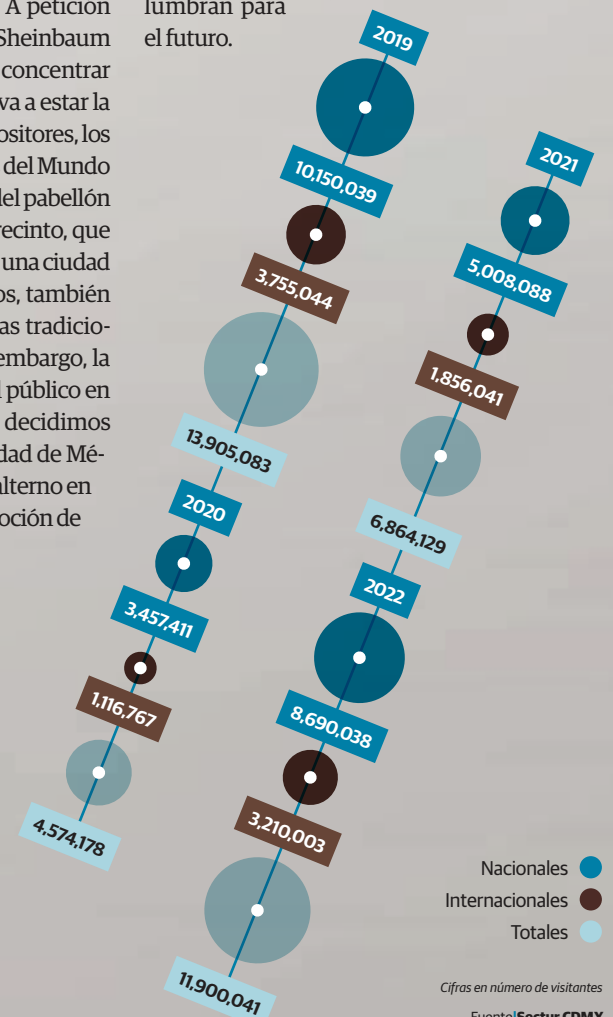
A petición Sheinbaum concentrar va a estar la positores, los del Mundo del pabellón recinto, que una ciudad os, también as tradicio- embargo, la público en decidimos dad de Mé- alterno en oción de

lumbran para el futuro.

2019
10,150,039
3,755,044
13,905,083

2020
3,457,411
1,116,767
4,574,178

2021
5,008,088
1,856,041
6,864,129

2022
8,690,038
3,210,003
11,900,041

Nacionales
Internacionales
Totales

Cifras en número de visitantes

Fuente | Sectur CDMX